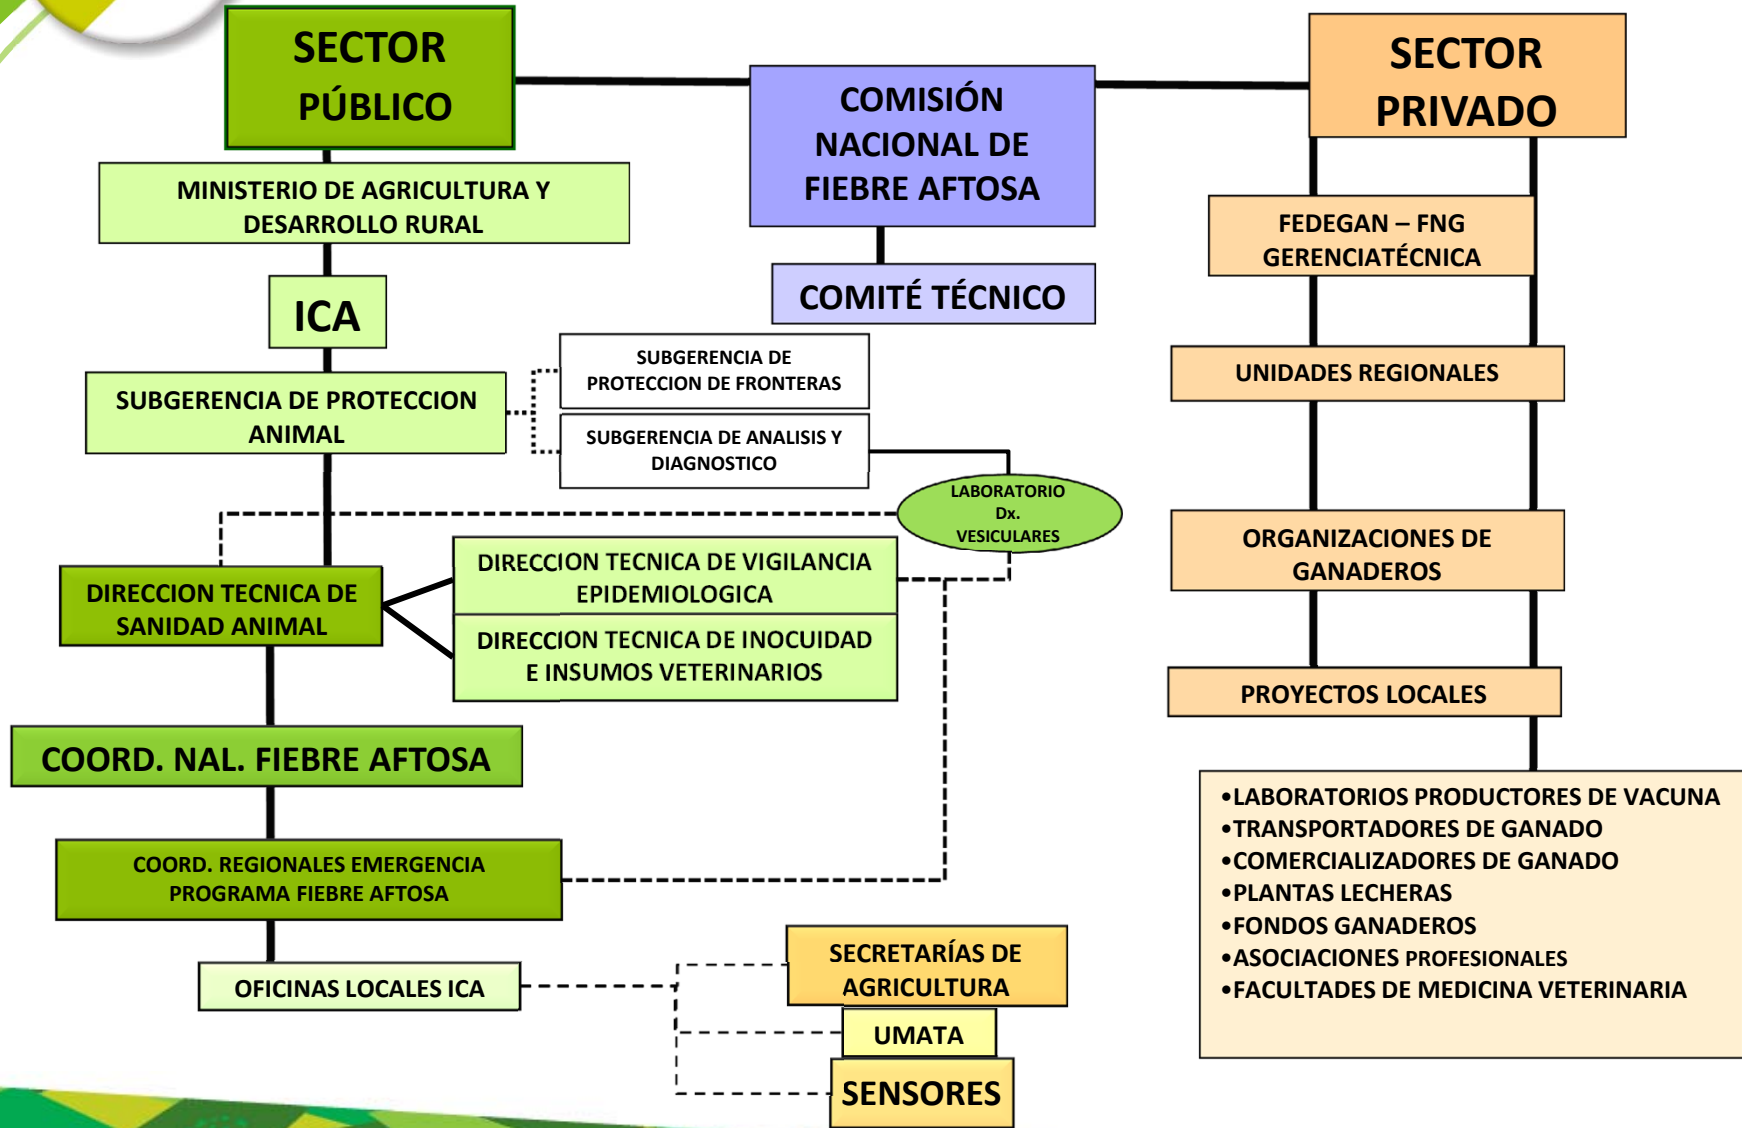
SECTOR PÚBLICO

COMISIÓN NACIONAL DE FIEBRE AFTOSA

SECTOR PRIVADO

MINISTERIO DE AGRICULTURA Y DESARROLLO RURAL

COMITÉ TÉCNICO

FEDEGAN – FNG GERENCIATÉCNICA

ICA

SUBGERENCIA DE PROTECCION DE FRONTERAS

UNIDADES REGIONALES

SUBGERENCIA DE PROTECCION ANIMAL

SUBGERENCIA DE ANALISIS Y DIAGNOSTICO

LABORATORIO Dx. VESICULARES

ORGANIZACIONES DE GANADEROS

DIRECCION TECNICA DE SANIDAD ANIMAL

DIRECCION TECNICA DE VIGILANCIA EPIDEMIOLOGICA

DIRECCION TECNICA DE INOCUIDAD E INSUMOS VETERINARIOS

PROYECTOS LOCALES

COORD. NAL. FIEBRE AFTOSA

•LABORATORIOS PRODUCTORES DE VACUNA
•TRANSPORTADORES DE GANADO
•COMERCIALIZADORES DE GANADO
•PLANTAS LECHERAS
•FONDOS GANADEROS
•ASOCIACIONES PROFESIONALES
•FACULTADES DE MEDICINA VETERINARIA

COORD. REGIONALES EMERGENCIA PROGRAMA FIEBRE AFTOSA

SECRETARÍAS DE AGRICULTURA

OFICINAS LOCALES ICA

UMATA

SENSORES